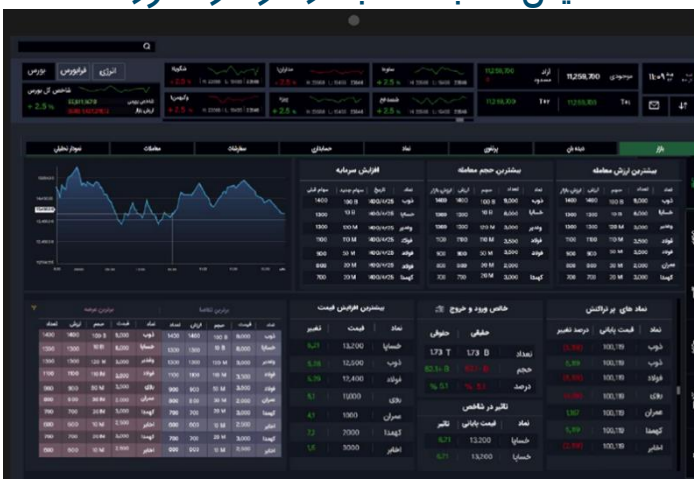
بورس فرابورس انرژی

شاخص کل بورس

+ 2.5 %

شگویا

ساران

سفولاد

وتجارت

شستا

شپنا

11,258,700

موجودی

آزاد

مسدود

11,258,700

بازار

دیده بان

پرتفو

نماد

حسابداری

سفارشات

معاملات

نمودار تحلیلی

بیشترین ارزش معامله

بیشترین حجم معامله

افزایش سرمایه

ذوب

خساپا

وبصادر

فولاد

شتران

کرمان

کچاد

نمادهای پر تراکنش

نماد

قیمت پایانی

درصد تغییر

ذوب

100,119

خساپا

100,119

فولاد

100,119

عمران

100,119

کهمدا

100,119

اطلاعات

100,119

خالص ورود و خروج

حقیقی

حقوقی

173 T

173 B

تعداد

حجم

درصد

تاثیر در شاخص

نماد

قیمت پایانی

تاثیر

خساپا

13200

خساپا

13200

بیشترین افزایش قیمت

نماد

قیمت

تغییر

خساپا

13,200

ذوب

12,500

فولاد

12,400

بکاب

11000

عمران

1100

کهمدا

2000

اطلاعات

3000